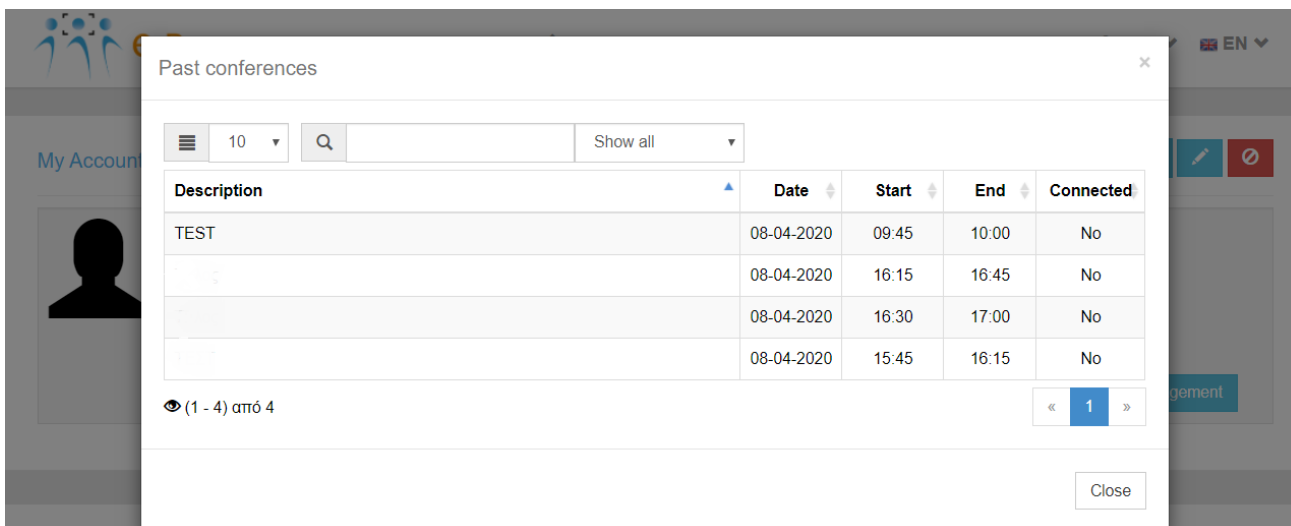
EN

My Account

Past conferences

×

10

Show all

| Description | Date | Start | End | Connected |
|---|---|---|---|---|
| TEST | 08-04-2020 | 09:45 | 10:00 | No |
| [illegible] | 08-04-2020 | 16:15 | 16:45 | No |
| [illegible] | 08-04-2020 | 16:30 | 17:00 | No |
| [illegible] | 08-04-2020 | 15:45 | 16:15 | No |

(1 - 4) από 4

« 1 »

gement

Close